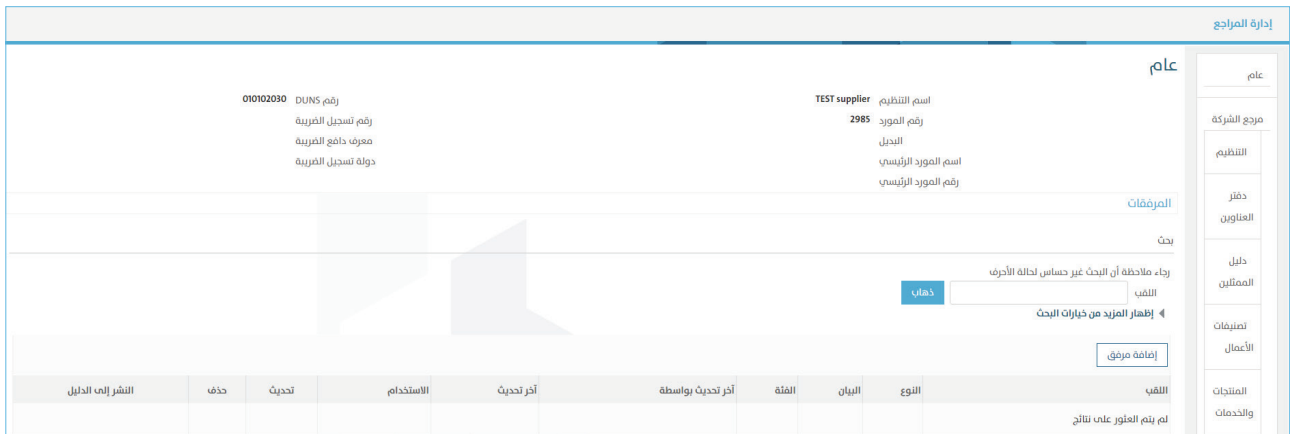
إدارة المراجع

عام

مرجع الشركة

التنظيم

دفتر العناوين

دليل الممثلين

تصنيفات الأعمال

المنتجات والخدمات

عام

اسم التنظيم TEST supplier
رقم المورد 2985
البديل
اسم المورد الرئيسي
رقم المورد الرئيسي

رقم DUNS 010102030
رقم تسجيل الضريبة
معرف دافع الضريبة
دولة تسجيل الضريبة

المرفقات

بحث

رجاء ملاحظة أن البحث غير حساس لحالة الأحرف
اللقب
ذهاب
إظهار المزيد من خيارات البحث

إضافة مرفق

| اللقب | النوع | البيان | الفئة | آخر تحديث بواسطة | آخر تحديث | الاستخدام | تحديث | حذف | النشر إلى الدليل |
|---|---|---|---|---|---|---|---|---|---|
| لم يتم العثور على نتائج | | | | | | | | | |